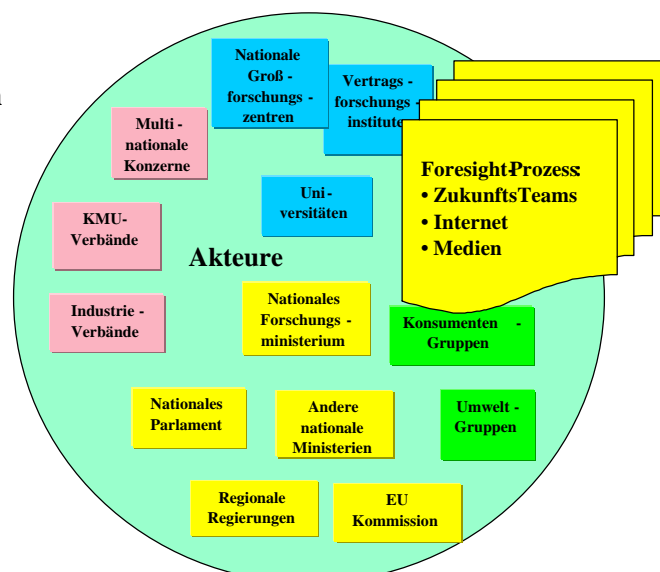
Nationale Großforschungszentren

Vertragsforschungsinstitute

Multinationale Konzerne

Foresight-Prozess:
• ZukunftsTeams
• Internet
• Medien

Universitäten

KMU-Verbände

Akteure

Industrie-Verbände

Nationales Forschungsministerium

Konsumenten-Gruppen

Nationales Parlament

Andere nationale Ministerien

Umwelt-Gruppen

Regionale Regierungen

EU Kommission